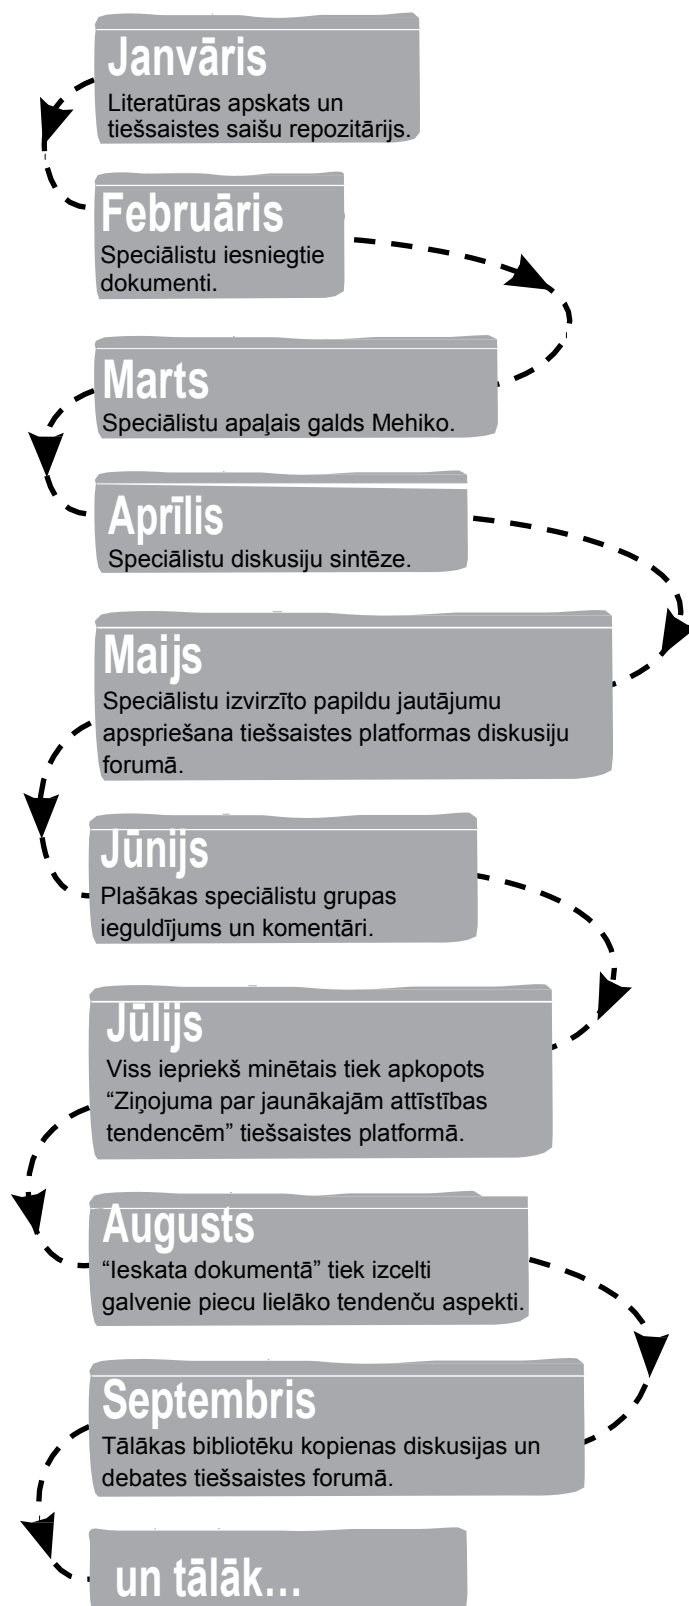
Janvāris
Literatūras apskats un tiešsaistes saišu repozitārijs.

Februāris
Speciālistu iesniegtie dokumenti.

Marts
Speciālistu apaļais galds Mehiko.

Aprīlis
Speciālistu diskusiju sintēze.

Maijs
Speciālistu izvirzīto papildu jautājumu apspriešana tiešsaistes platformas diskusiju forumā.

Jūnijs
Plašākas speciālistu grupas ieguldījums un komentāri.

Jūlijs
Viss iepriekš minētais tiek apkopots “Ziņojuma par jaunākajām attīstības tendencēm” tiešsaistes platformā.

Augusts
“Ieskata dokumentā” tiek izcelti galvenie piecu lielāko tendenču aspekti.

Septembris
Tālākas bibliotēku kopienas diskusijas un debates tiešsaistes forumā.

un tālāk...